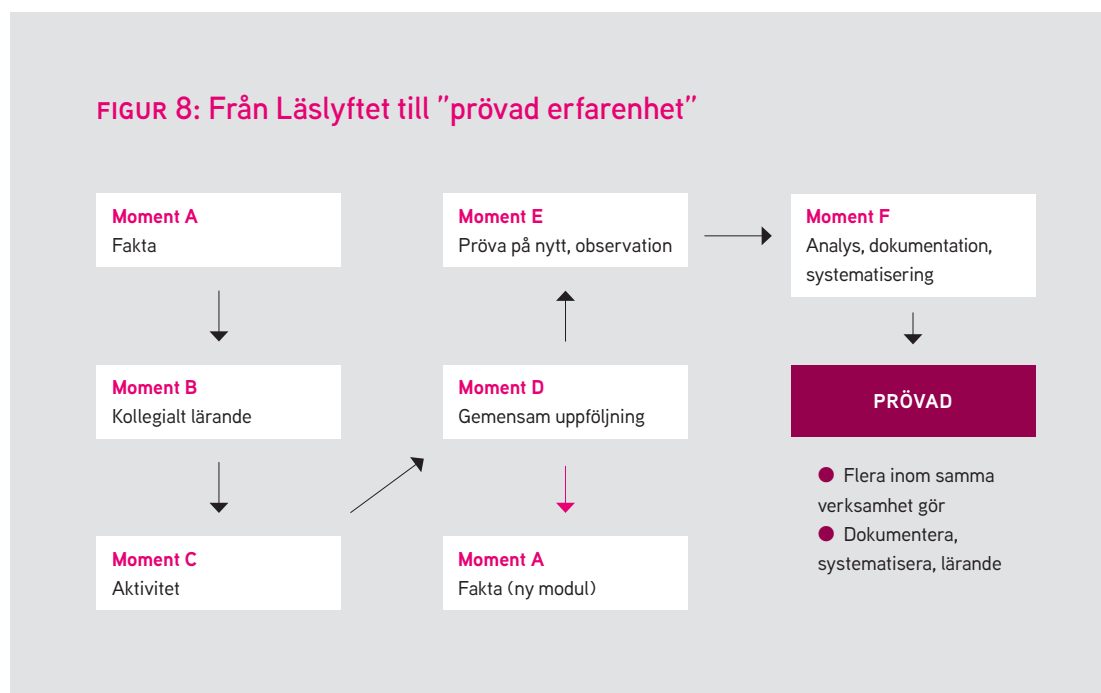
FIGUR 8: Från Läslyftet till "prövad erfarenhet"

Moment A
Fakta

Moment B
Kollegialt lärande

Moment C
Aktivitet

Moment D
Gemensam uppföljning

Moment A
Fakta (ny modul)

Moment E
Pröva på nytt, observation

Moment F
Analys, dokumentation, systematisering

PRÖVAD

Flera inom samma verksamhet gör

Dokumentera, systematisera, lärande